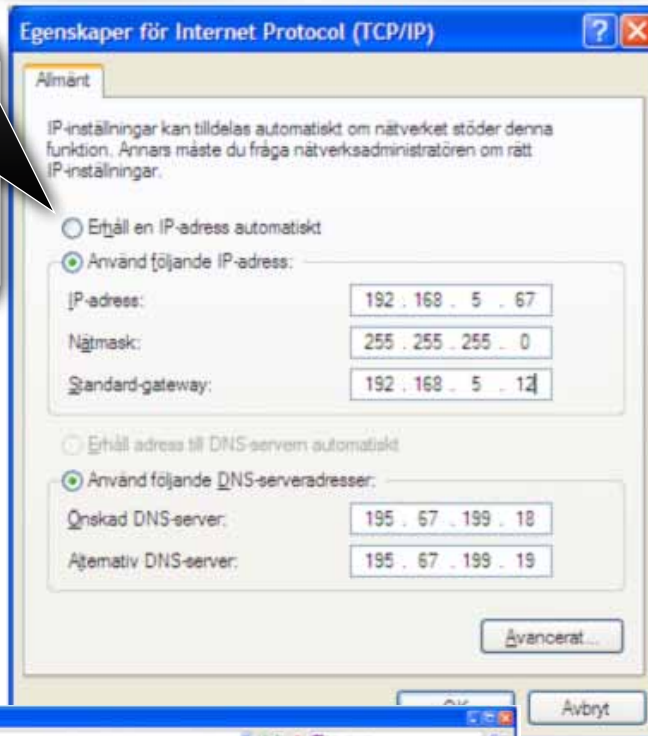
Egenskaper för Internet Protocol (TCP/IP)

Allmänt

IP-inställningar kan tilldelas automatiskt om nätverket stöder denna funktion. Annars måste du fråga nätverksadministratören om rätt IP-inställningar.

Erhåll en IP-adress automatiskt

Använd följande IP-adress:

IP-adress: 192 . 168 . 5 . 67

Nätmask: 255 . 255 . 255 . 0

Standard-gateway: 192 . 168 . 5 . 12

Erhåll adress till DNS-servern automatiskt

Använd följande DNS-serveradresser:

Önskad DNS-server: 195 . 67 . 199 . 18

Alternativ DNS-server: 195 . 67 . 199 . 19

Avancerat...

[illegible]

Avbryt